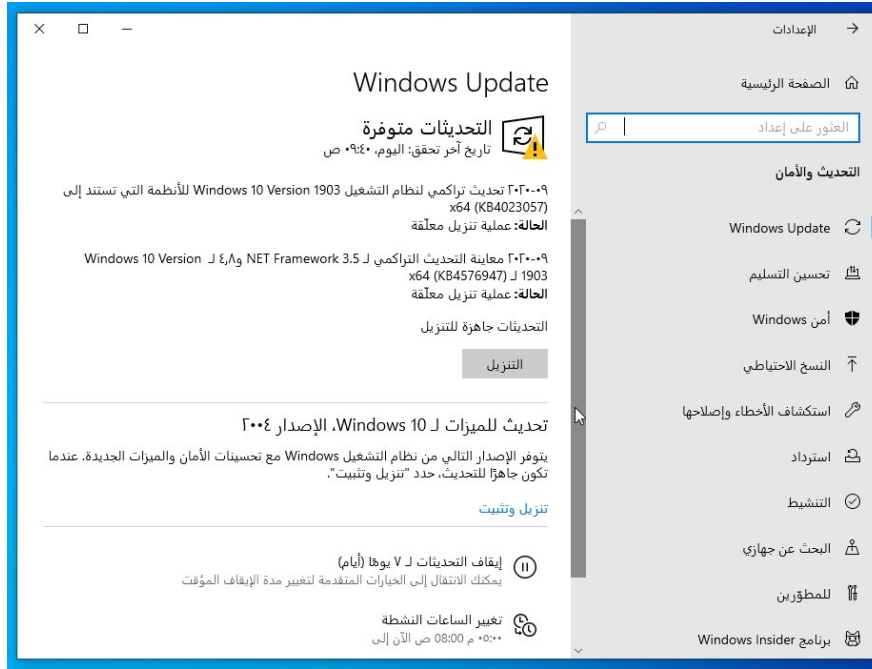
الإعدادات

الصفحة الرئيسية

العثور على إعداد

التحديث والأمان

Windows Update

تحسين التسليم

أمن Windows

النسخ الاحتياطي

استكشاف الأخطاء وإصلاحها

استرداد

التنشيط

البحث عن جهازي

للمطوّرين

برنامج Windows Insider

Windows Update

التحديثات متوفرة
تاريخ آخر تحقق: اليوم، ٠٩:٤٠ ص

٢٠٢٠-٠٩ تحديث تراكمي لنظام التشغيل Windows 10 Version 1903 للأنظمة التي تستند إلى x64 (KB4023057)
الحالة: عملية تنزيل معلّقة

٢٠٢٠-٠٩ معاينة التحديث التراكمي لـ NET Framework 3.5 و٤٫٨ لـ Windows 10 Version 1903 لـ x64 (KB4576947)
الحالة: عملية تنزيل معلّقة

التحديثات جاهزة للتنزيل

التنزيل

تحديث للميزات لـ Windows 10، الإصدار ٢٠٠٤

يتوفر الإصدار التالي من نظام التشغيل Windows مع تحسينات الأمان والميزات الجديدة. عندما تكون جاهزًا للتحديث، حدد "تنزيل وتثبيت".

تنزيل وتثبيت

إيقاف التحديثات لـ ٧ يومًا (أيام)
يمكنك الانتقال إلى الخيارات المتقدمة لتغيير مدة الإيقاف المؤقت

تغيير الساعات النشطة
٠٥:٠٠ م 08:00 ص الآن إلى